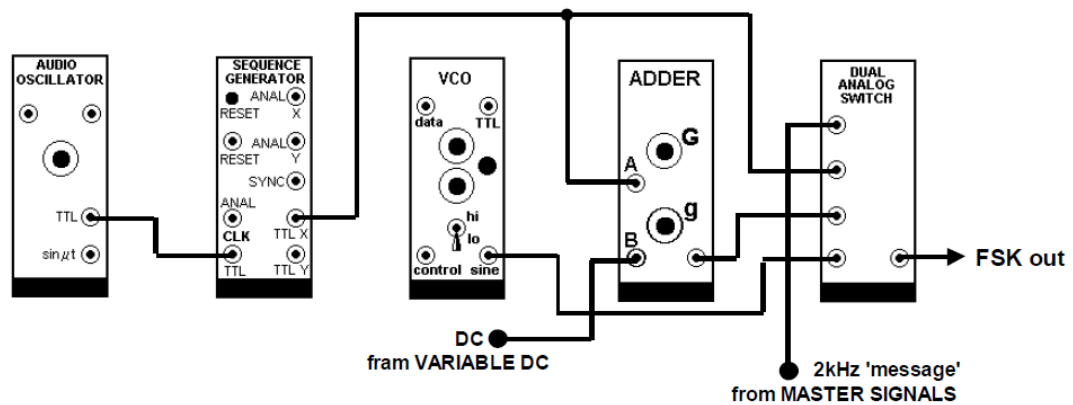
AUDIO OSCILLATOR

TTL

sin$\mu$t

SEQUENCE GENERATOR

ANAL X

RESET

ANAL Y

RESET

SYNC

ANAL

CLK

TTL

TTL X

TTL Y

VCO

data

TTL

hi

lo

control

sine

ADDER

G

A

g

B

DUAL ANALOG SWITCH

FSK out

DC

fram VARIABLE DC

2kHz 'message'

from MASTER SIGNALS